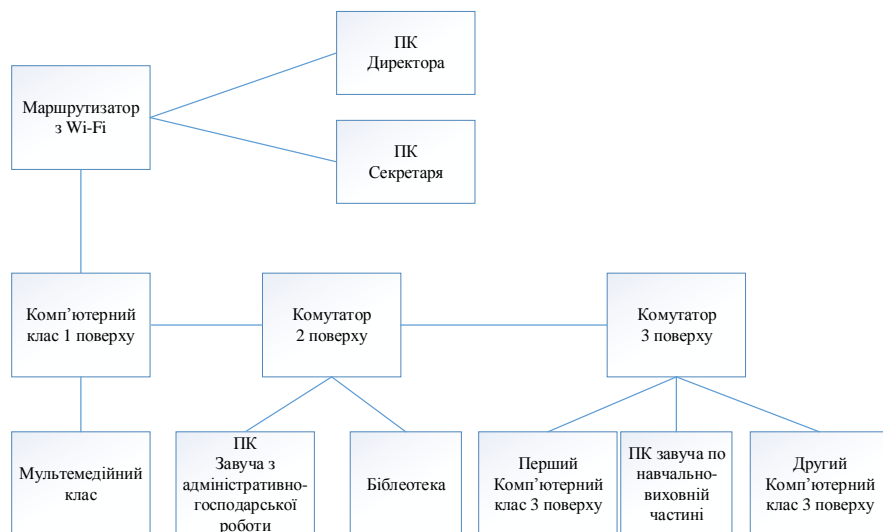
ПК Директора

Маршрутизатор з Wi-Fi

ПК Секретаря

Комп'ютерний клас 1 поверху

Комутатор 2 поверху

Комутатор 3 поверху

Мультемедійний клас

ПК Завуча з адміністративно-господарської роботи

Біблеотека

Перший Комп'ютерний клас 3 поверху

ПК завуча по навчально-виховній частині

Другий Комп'ютерний клас 3 поверху